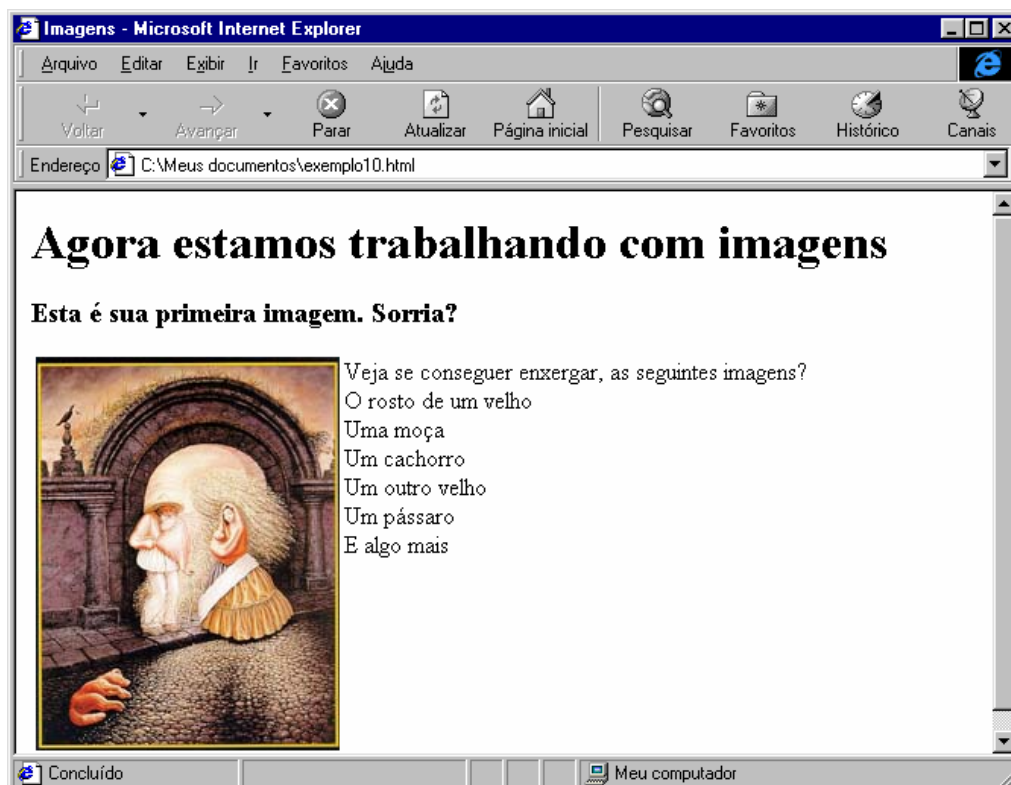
Imagens - Microsoft Internet Explorer

Arquivo Editar Exibir Ir Favoritos Ajuda

Voltar Avançar Parar Atualizar Página inicial Pesquisar Favoritos Histórico Canais

Endereço C:\Meus documentos\exemplo10.html

# Agora estamos trabalhando com imagens

**Esta é sua primeira imagem. Sorria?**

Veja se conseguer enxergar, as seguintes imagens?
O rosto de um velho
Uma moça
Um cachorro
Um outro velho
Um pássaro
E algo mais

Concluído Meu computador